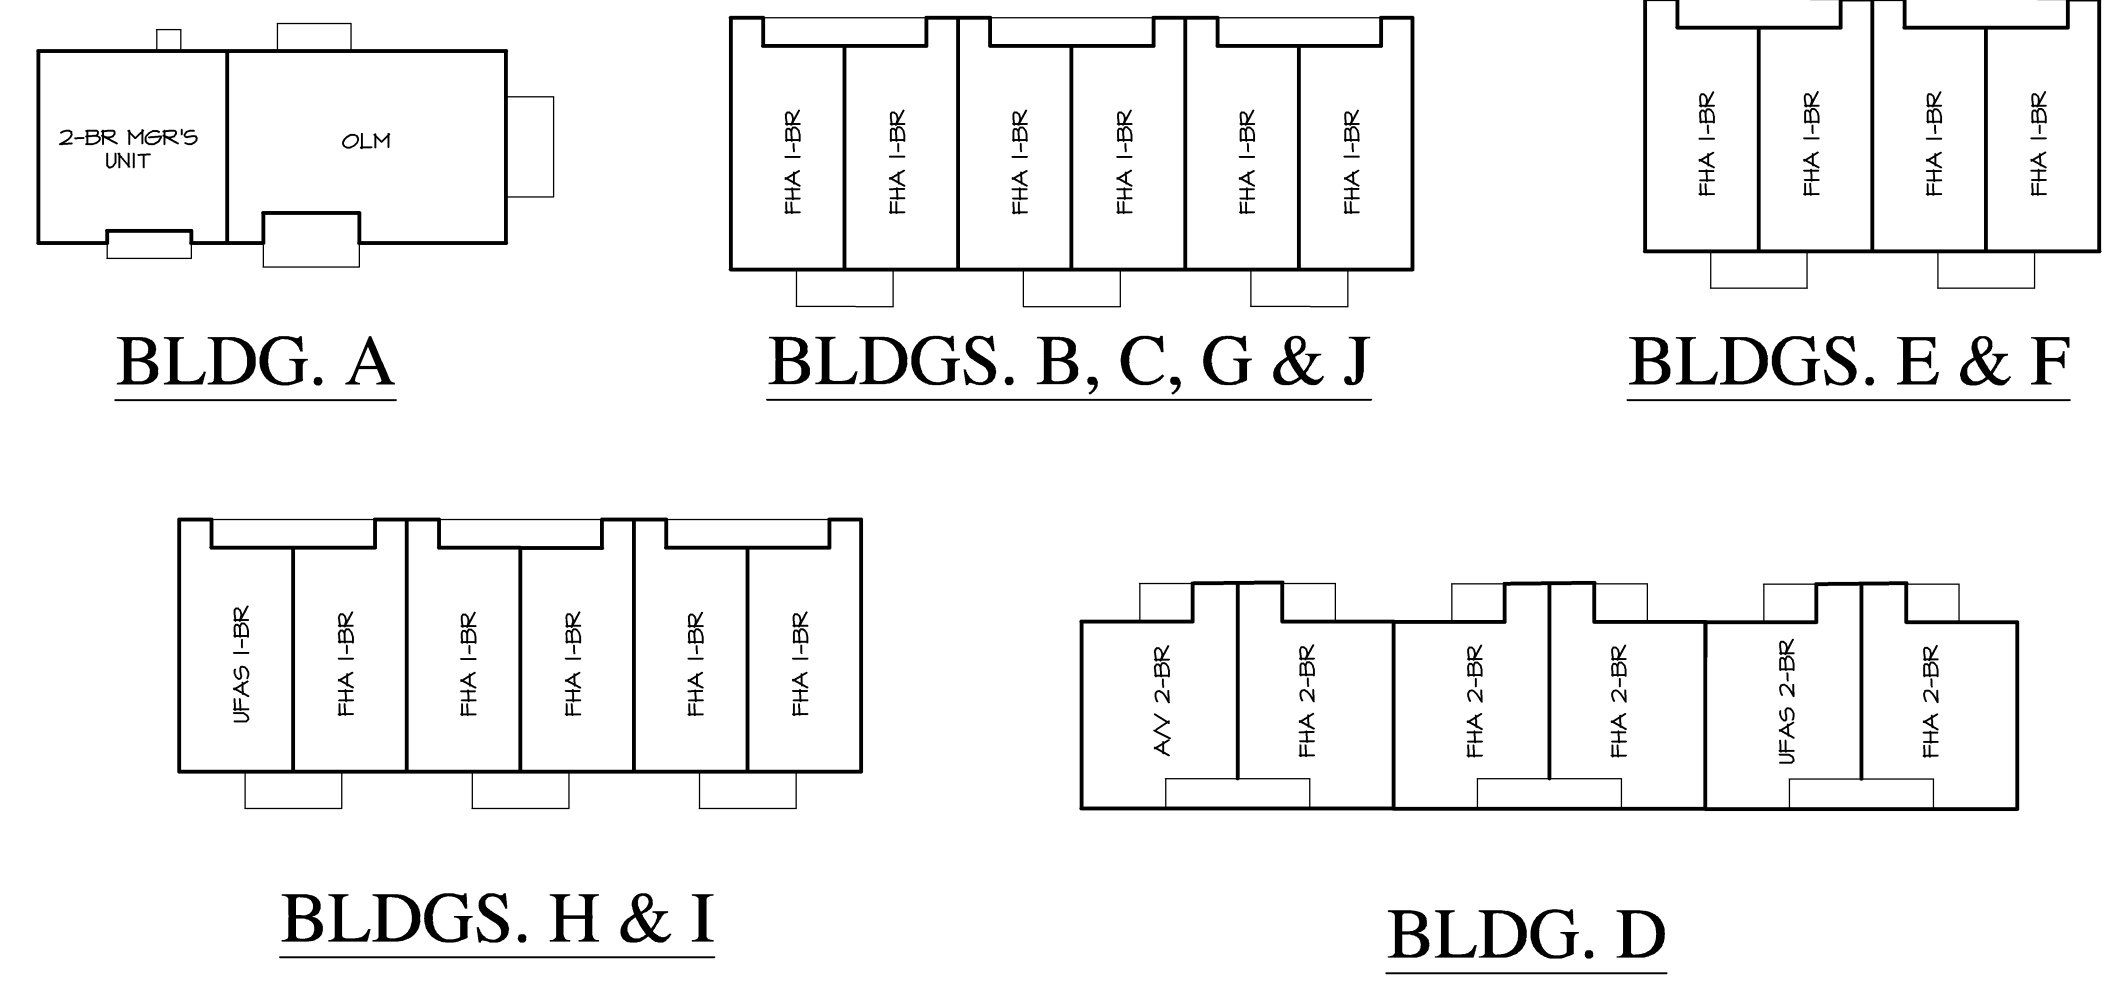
2-BR MGR'S UNIT

OLM

BLDG. A

FHA 1-BR

FHA 1-BR

FHA 1-BR

FHA 1-BR

FHA 1-BR

FHA 1-BR

BLDGS. B, C, G & J

FHA 1-BR

FHA 1-BR

FHA 1-BR

FHA 1-BR

BLDGS. E & F

UFAS 1-BR

FHA 1-BR

FHA 1-BR

FHA 1-BR

FHA 1-BR

FHA 1-BR

BLDGS. H & I

A/V 2-BR

FHA 2-BR

FHA 2-BR

FHA 2-BR

UFAS 2-BR

FHA 2-BR

BLDG. D